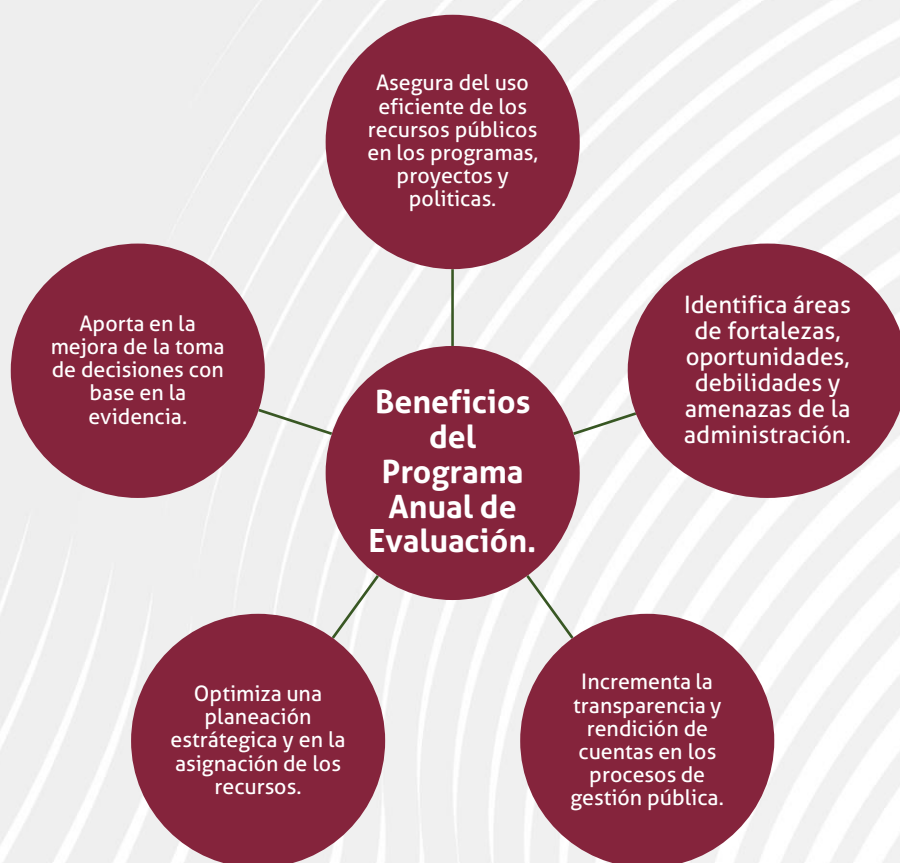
Asegura del uso eficiente de los recursos públicos en los programas, proyectos y politicas.

Aporta en la mejora de la toma de decisiones con base en la evidencia.

Beneficios del Programa Anual de Evaluación.

Identifica áreas de fortalezas, oportunidades, debilidades y amenazas de la administración.

Optimiza una planeación estrátegica y en la asignación de los recursos.

Incrementa la transparencia y rendición de cuentas en los procesos de gestión pública.